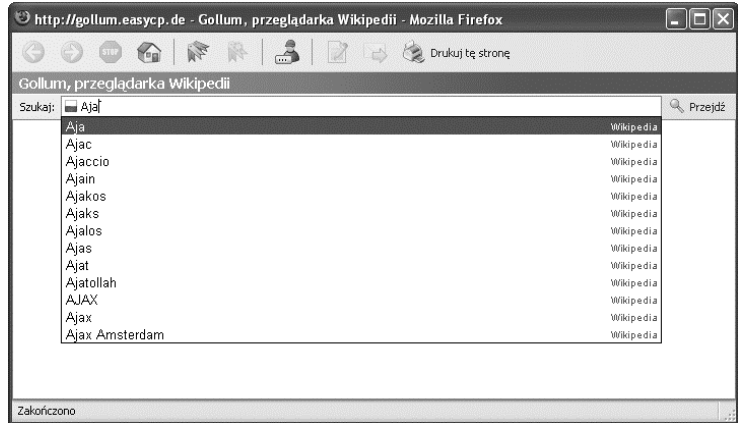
http://gollum.easycp.de - Gollum, przeglądarka Wikipedii - Mozilla Firefox

STOP

Drukuj tę stronę

Gollum, przeglądarka Wikipedii

Szukaj: Aja

Przejdź

| | |
|---|---|
| Aja | Wikipedia |
| Ajac | Wikipedia |
| Ajaccio | Wikipedia |
| Ajain | Wikipedia |
| Ajakos | Wikipedia |
| Ajaks | Wikipedia |
| Ajalos | Wikipedia |
| Ajas | Wikipedia |
| Ajat | Wikipedia |
| Ajatollah | Wikipedia |
| AJAX | Wikipedia |
| Ajax | Wikipedia |
| Ajax Amsterdam | Wikipedia |

Zakończono